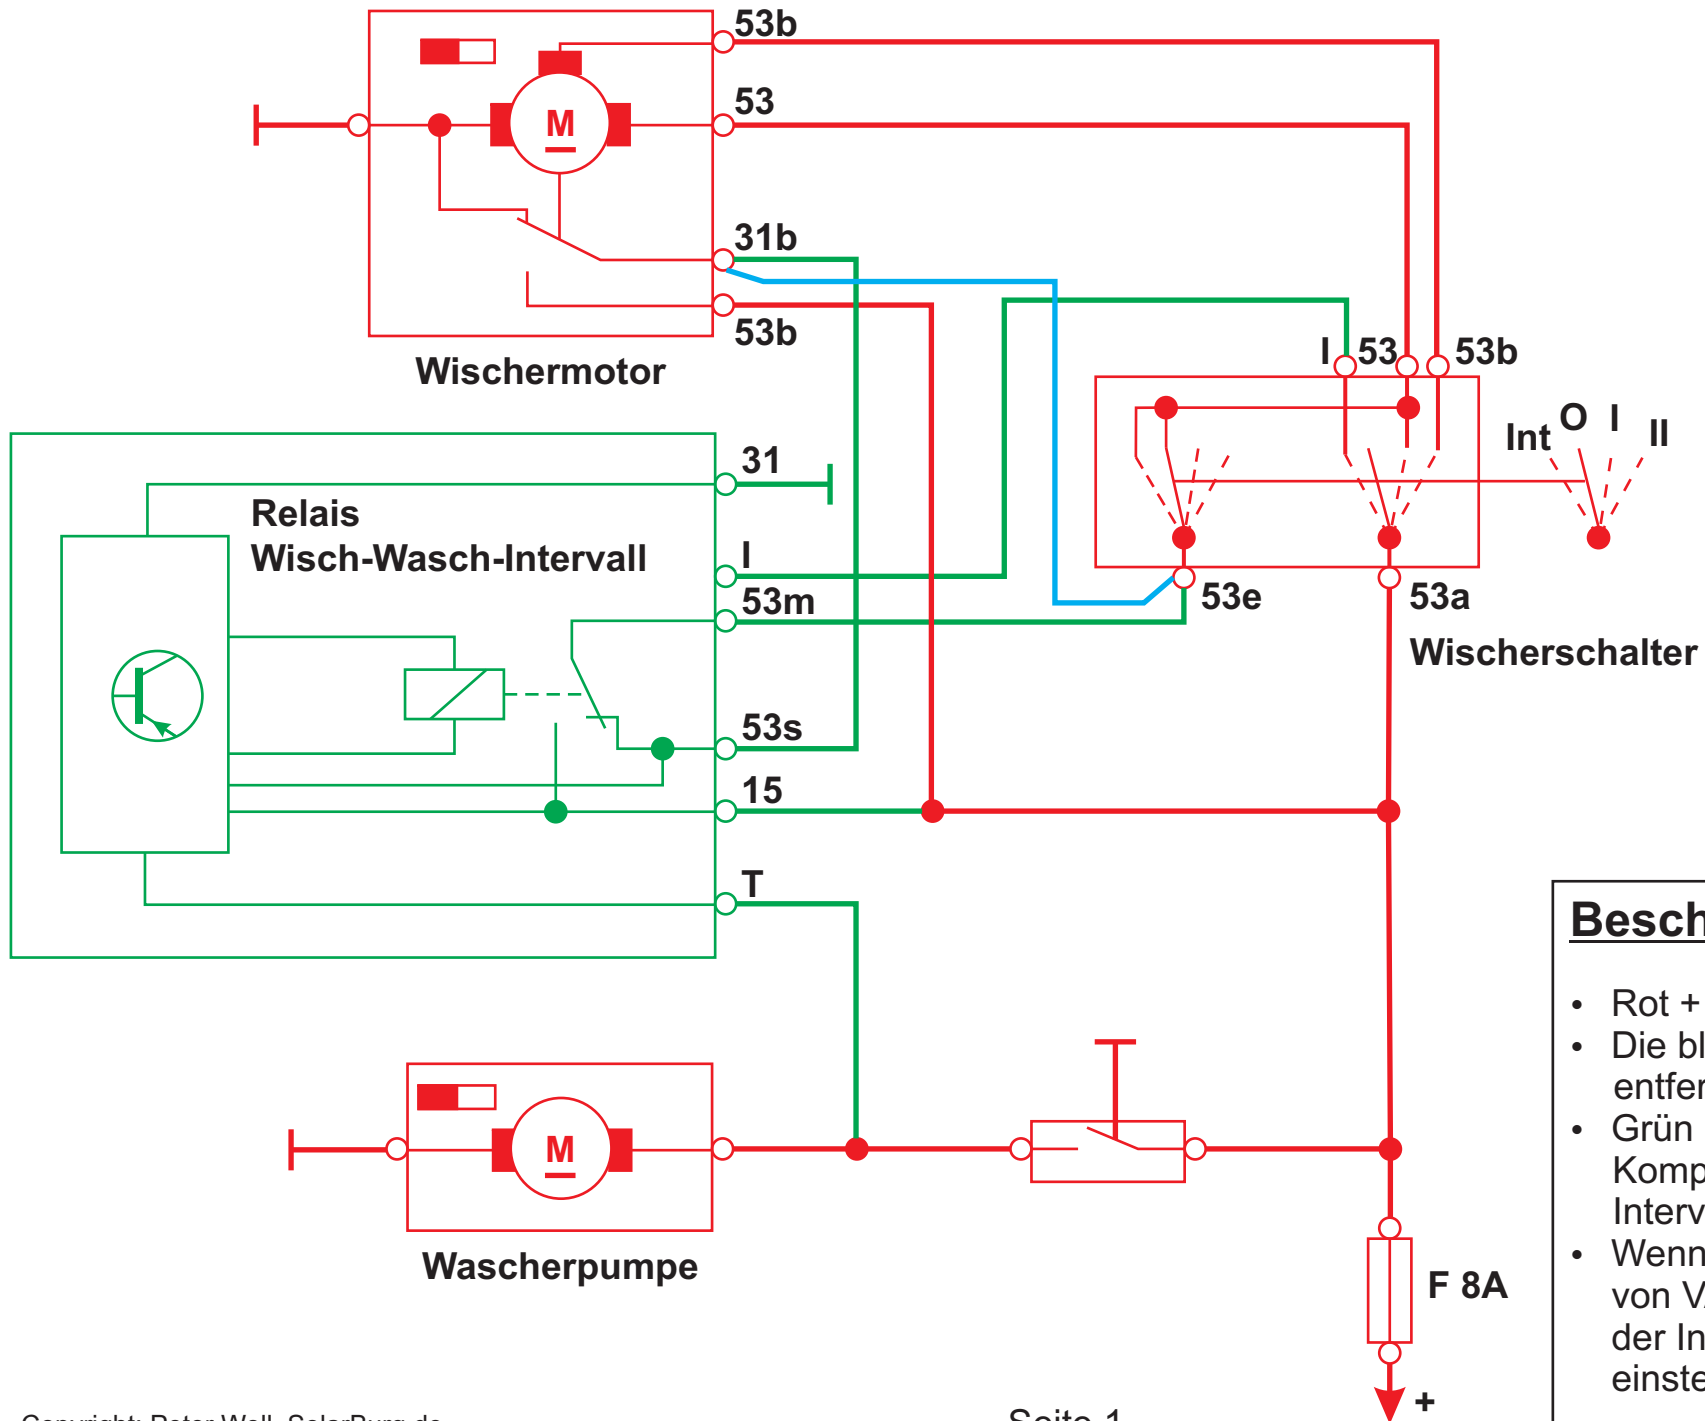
53b

53

M

31b

53b

Wischermotor

I 53 53b

Int O I II

31

Relais
Wisch-Wasch-Intervall

I

53m

53e

53a

Wischerschalter

53s

15

T

M

Wascherpumpe

F 8A

+

Besch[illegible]

• Rot + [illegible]
• Die bl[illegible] entfer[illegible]
• Grün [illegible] Komp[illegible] Interv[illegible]
• Wenn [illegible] von V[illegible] der In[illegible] einste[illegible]

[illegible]

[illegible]